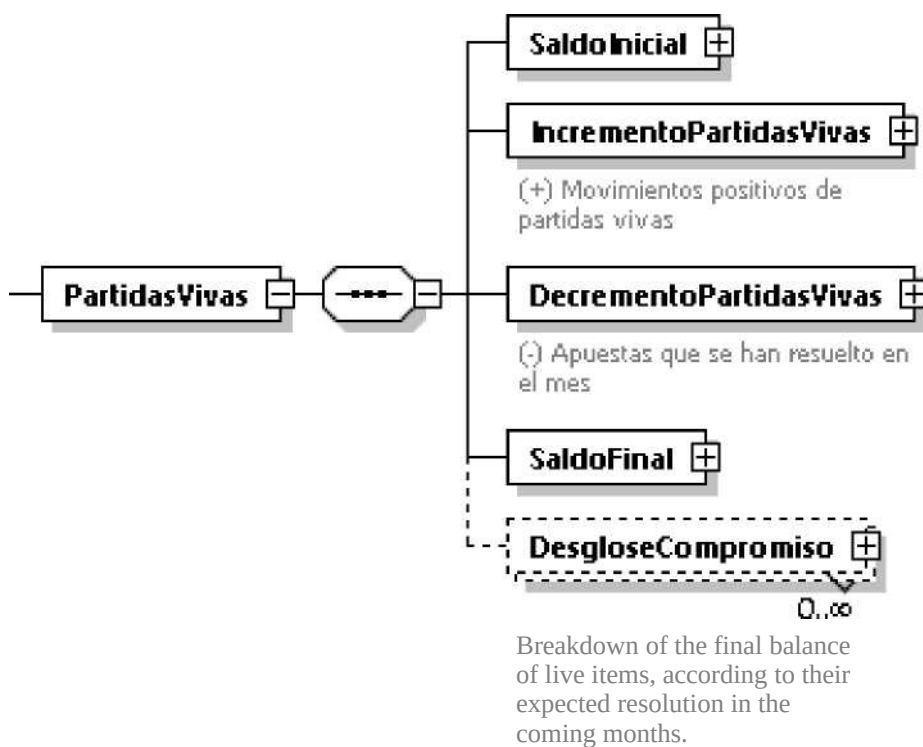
PartidasVivas

SaldoInicial

IncrementoPartidasVivas

(+) Movimientos positivos de partidas vivas

DecrementoPartidasVivas

(-) Apuestas que se han resuelto en el mes

SaldoFinal

DesgloseCompromiso

0..∞

Breakdown of the final balance of live items, according to their expected resolution in the coming months.